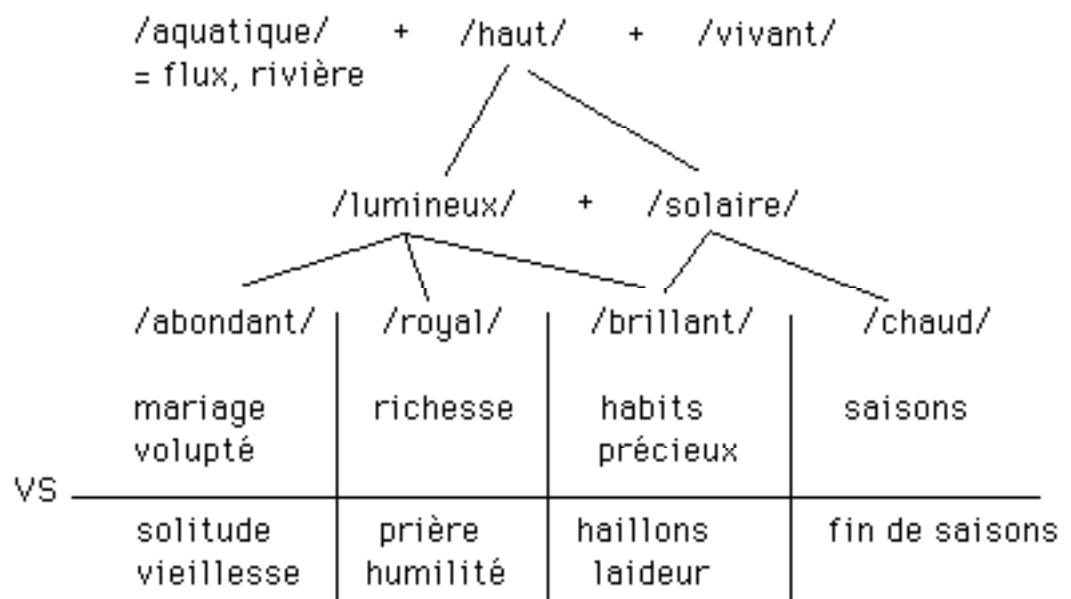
/aquatique/ + /haut/ + /vivant/
= flux, rivière

/lumineux/ + /solaire/

| /abondant/ | /royal/ | /brillant/ | /chaud/ |
|---|---|---|---|
| mariage volupté | richesse | habits précieux | saisons |
| solitude vieillesse | prière humilité | haillons laideur | fin de saisons |

VS